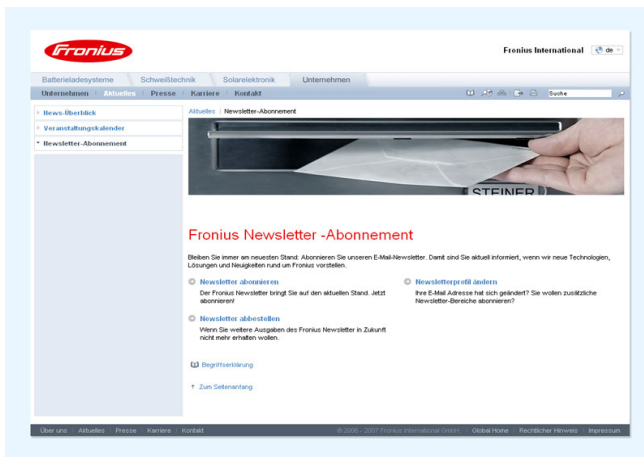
Fronius

Fronius International de

Batterieladesysteme | Schweißtechnik | Solarelektronik | Unternehmen

Unternehmen | Aktuelles | Presse | Karriere | Kontakt

Suche

News-Überblick
Veranstaltungskalender
Newsletter-Abonnement

Aktuelles | Newsletter-Abonnement

STEINER

Fronius Newsletter -Abonnement

Bleiben Sie immer am neuesten Stand: Abonnieren Sie unseren E-Mail-Newsletter. Damit sind Sie aktuell informiert, wenn wir neue Technologien, Lösungen und Neuigkeiten rund um Fronius vorstellen.

Newsletter abonnieren
Der Fronius Newsletter bringt Sie auf den aktuellen Stand. Jetzt abonnieren!

Newsletterprofil ändern
Ihre E-Mail Adresse hat sich geändert? Sie wollen zusätzliche Newsletter-Bereiche abonnieren?

Newsletter abbestellen
Wenn Sie weitere Ausgaben des Fronius Newsletter in Zukunft nicht mehr erhalten wollen.

Begriffserklärung

Zum Seitenanfang

Über uns | Aktuelles | Presse | Karriere | Kontakt

© 2006 - 2007 Fronius International GmbH | Global Home | Rechtlicher Hinweis | Impressum